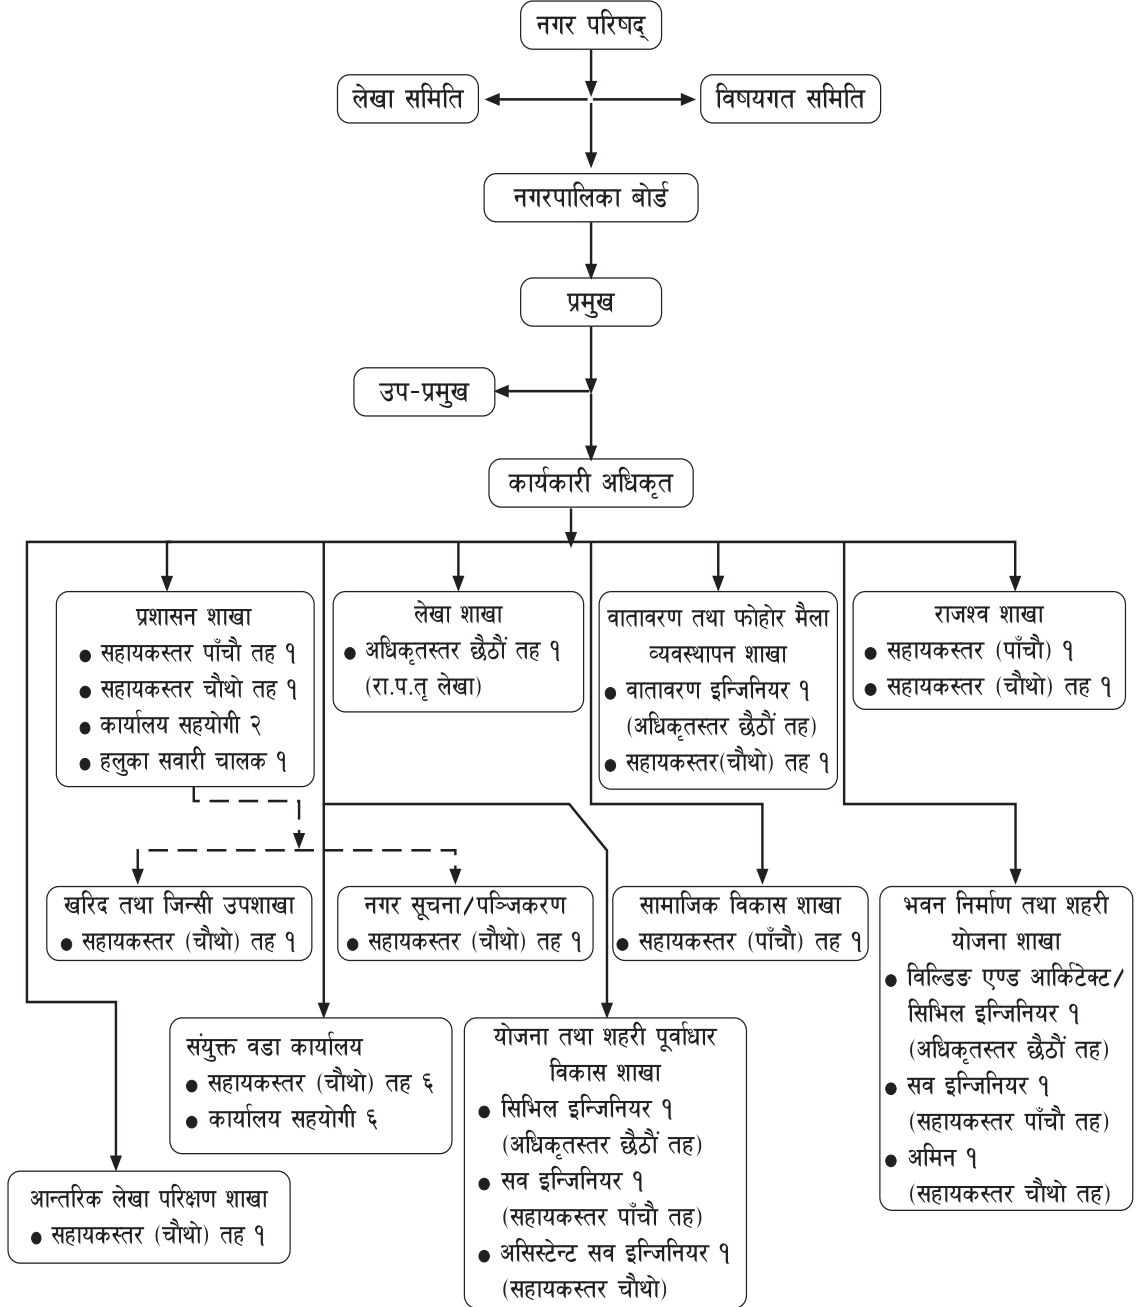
नगर परिषद्

लेखा समिति

विषयगत समिति

नगरपालिका बोर्ड

प्रमुख

उप-प्रमुख

कार्यकारी अधिकृत

प्रशासन शाखा
● सहायकस्तर पाँचौ तह १
● सहायकस्तर चौथो तह १
● कार्यालय सहयोगी २
● हलुका सवारी चालक १

लेखा शाखा
● अधिकृतस्तर छैठौं तह १ (रा.प.तृ लेखा)

वातावरण तथा फोहोर मैला व्यवस्थापन शाखा
● वातावरण इन्जिनियर १ (अधिकृतस्तर छैठौं तह)
● सहायकस्तर(चौथो) तह १

राजश्व शाखा
● सहायकस्तर (पाँचौ) १
● सहायकस्तर (चौथो) तह १

खरिद तथा जिन्सी उपशाखा
● सहायकस्तर (चौथो) तह १

नगर सूचना/पञ्जिकरण
● सहायकस्तर (चौथो) तह १

सामाजिक विकास शाखा
● सहायकस्तर (पाँचौ) तह १

भवन निर्माण तथा शहरी योजना शाखा
● विल्डिङ एण्ड आर्किटेक्ट/सिभिल इन्जिनियर १ (अधिकृतस्तर छैठौं तह)
● सव इन्जिनियर १ (सहायकस्तर पाँचौ तह)
● अमिन १ (सहायकस्तर चौथो तह)

संयुक्त वडा कार्यालय
● सहायकस्तर (चौथो) तह ६
● कार्यालय सहयोगी ६

योजना तथा शहरी पूर्वाधार विकास शाखा
● सिभिल इन्जिनियर १ (अधिकृतस्तर छैठौं तह)
● सव इन्जिनियर १ (सहायकस्तर पाँचौ तह)
● असिस्टेन्ट सव इन्जिनियर १ (सहायकस्तर चौथो)

आन्तरिक लेखा परिक्षण शाखा
● सहायकस्तर (चौथो) तह १